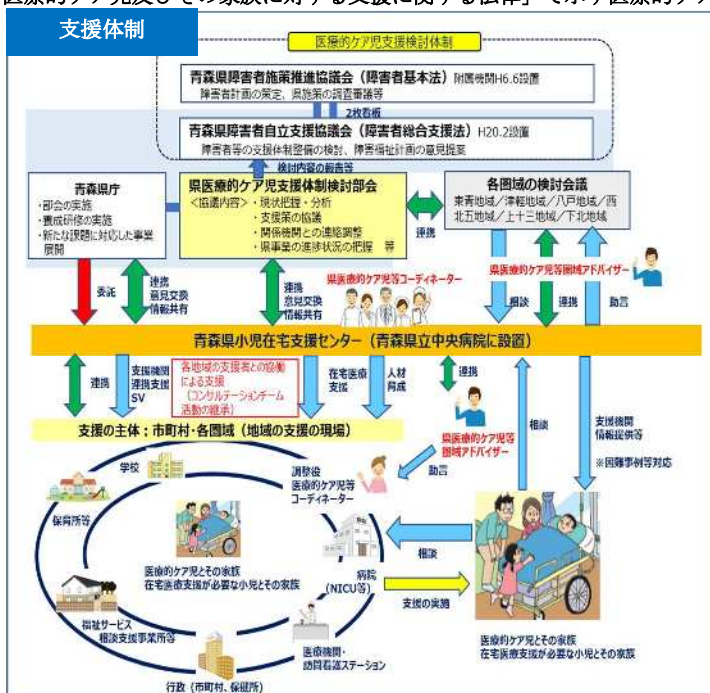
医療的ケア児支援とその家族に対する支援に関する法律」で示す医療的ケア

支援体制

医療的ケア児支援検討体制

青森県障害者施策推進協議会（障害者基本法）附属機関H6.6設置
障害者計画の策定、県施策の調査審議等

2枚看板

青森県障害者自立支援協議会（障害者総合支援法）H20.2設置
障害者等の支援体制整備の検討、障害福祉計画の意見提案

検討内容の報告等

青森県庁
・部会の実施
・養成研修の実施
・新たな課題に対応した事業展開

県医療的ケア児支援体制検討部会
＜協議内容＞・現状把握・分析
・支援策の協議
・関係機関との連絡調整
・県事業の進捗状況の把握　等

各圏域の検討会議
東青地域／津軽地域／八戸地域／西北五地域／上十三地域／下北地域

連携

委託

連携
意見交換
情報共有

連携
意見交換
情報共有

県医療的ケア児等コーディネーター

県医療的ケア児等圏域アドバイザー

連携

助言

青森県小児在宅支援センター（青森県立中央病院に設置）

連携

支援機関
連携支援
SV

各地域の支援者との協働による支援
（コンサルテーションチーム活動の継承）

在宅医療支援

人材育成

連携

相談

支援機関
情報提供等

※困難事例等対応

支援の主体：市町村・各圏域（地域の支援の現場）

県医療的ケア児等圏域アドバイザー

助言

学校

調整役
医療的ケア児等コーディネーター

保育所等

相談

医療的ケア児とその家族
在宅医療支援が必要な小児とその家族

病院
（NICU等）

支援の実施

福祉サービス
相談支援事業所等

医療機関・
訪問看護ステーション

医療的ケア児とその家族
在宅医療支援が必要な小児とその家族

行政（市町村、保健所）